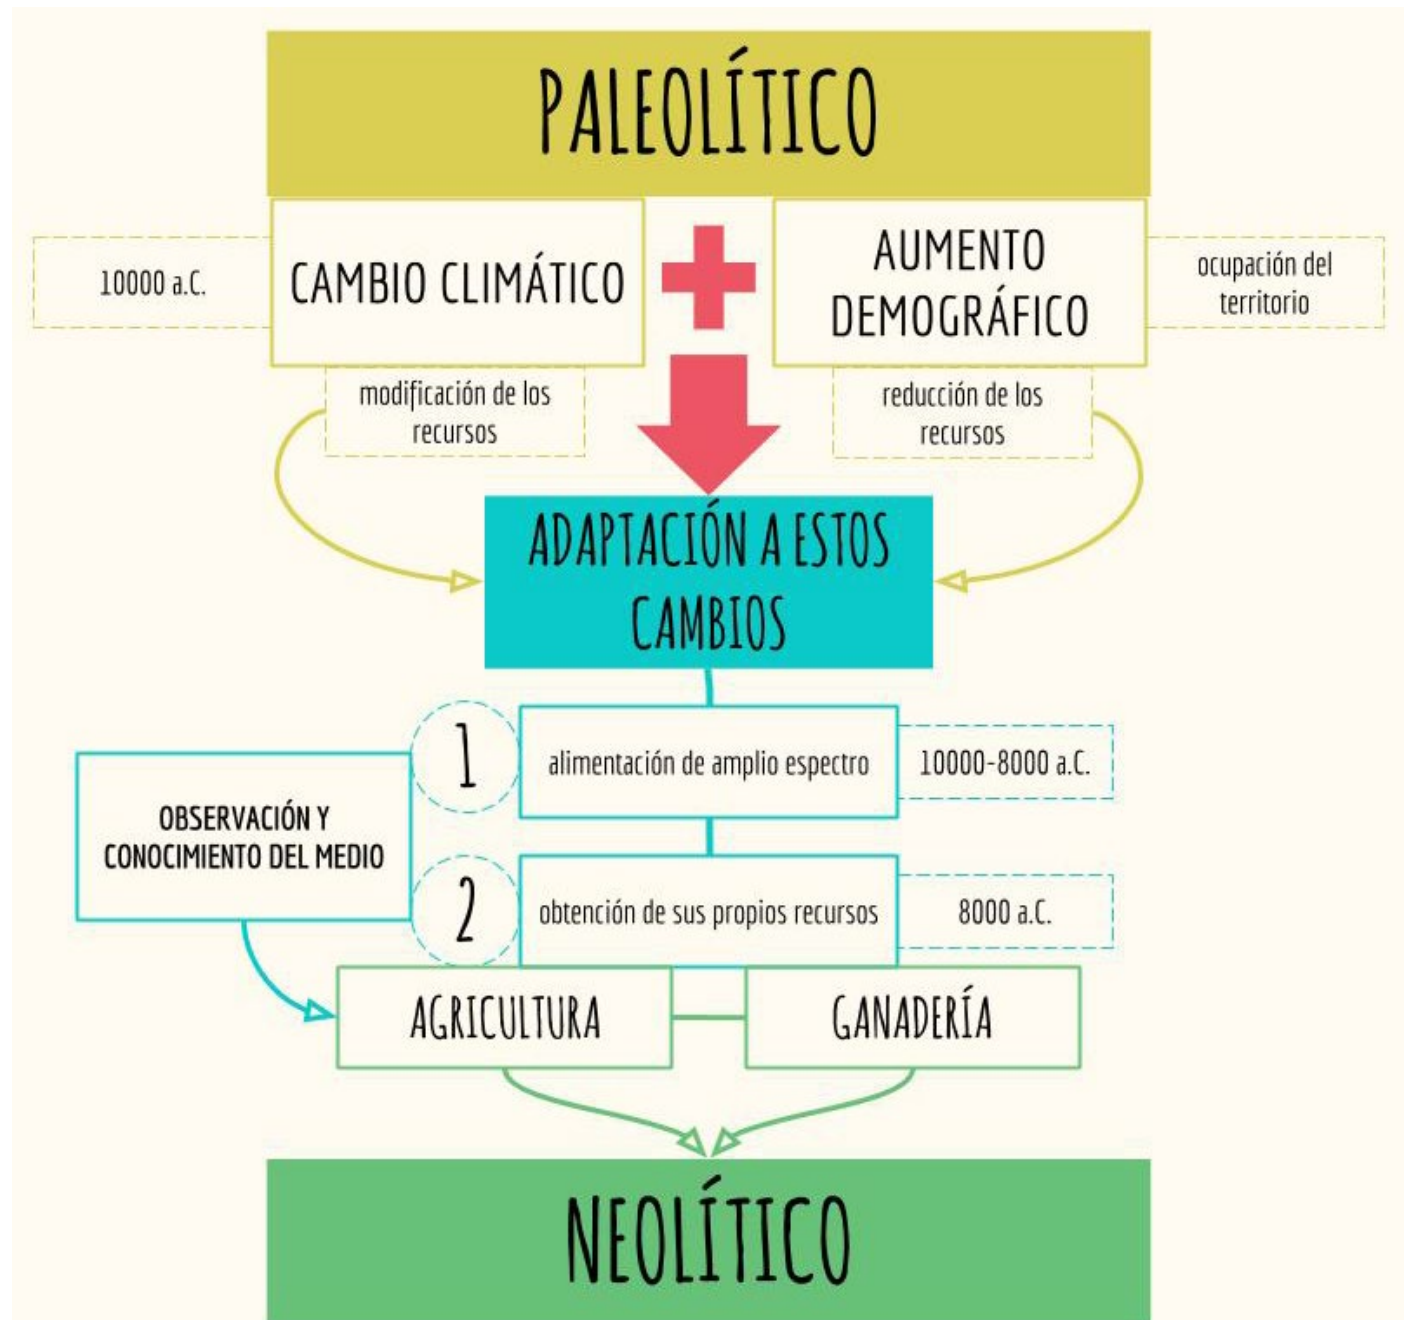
PALEOLÍTICO

10000 a.C.

CAMBIO CLIMÁTICO

AUMENTO DEMOGRÁFICO

ocupación del territorio

modificación de los recursos

reducción de los recursos

ADAPTACIÓN A ESTOS CAMBIOS

OBSERVACIÓN Y CONOCIMIENTO DEL MEDIO

1

alimentación de amplio espectro

10000-8000 a.C.

2

obtención de sus propios recursos

8000 a.C.

AGRICULTURA

GANADERÍA

NEOLÍTICO